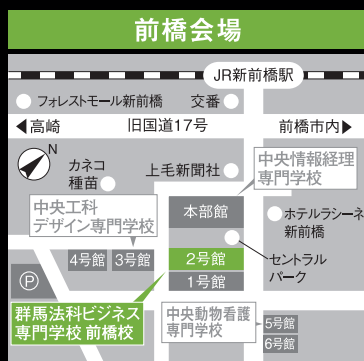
前橋会場

JR新前橋駅

フォレストモール新前橋

交番

◀高崎

旧国道17号

前橋市内▶

N

カネコ種苗

上毛新聞社

中央情報経理専門学校

中央工科デザイン専門学校

本部館

ホテルラシーネ新前橋

4号館

3号館

2号館

1号館

セントラルパーク

P

群馬法科ビジネス専門学校 前橋校

中央動物看護専門学校

5号館

6号館